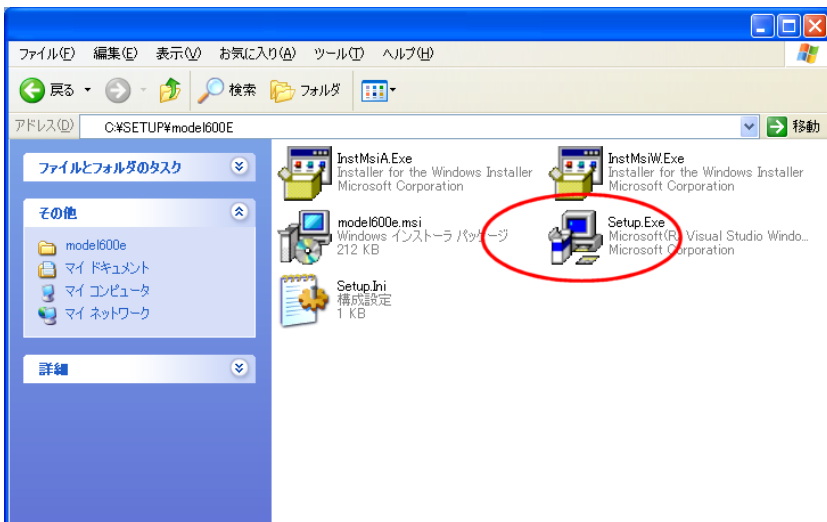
ファイル(F) 編集(E) 表示(V) お気に入り(A) ツール(T) ヘルプ(H)

戻る 検索 フォルダ

アドレス(D) C:¥SETUP¥model600E 移動

ファイルとフォルダのタスク

その他

model600e

マイ ドキュメント

マイ コンピュータ

マイ ネットワーク

詳細

InstMsiA.Exe
Installer for the Windows Installer
Microsoft Corporation

InstMsiW.Exe
Installer for the Windows Installer
Microsoft Corporation

model600e.msi
Windows インストーラ パッケージ
212 KB

Setup.Exe
Microsoft(R) Visual Studio Windo...
Microsoft Corporation

Setup.Ini
構成設定
1 KB